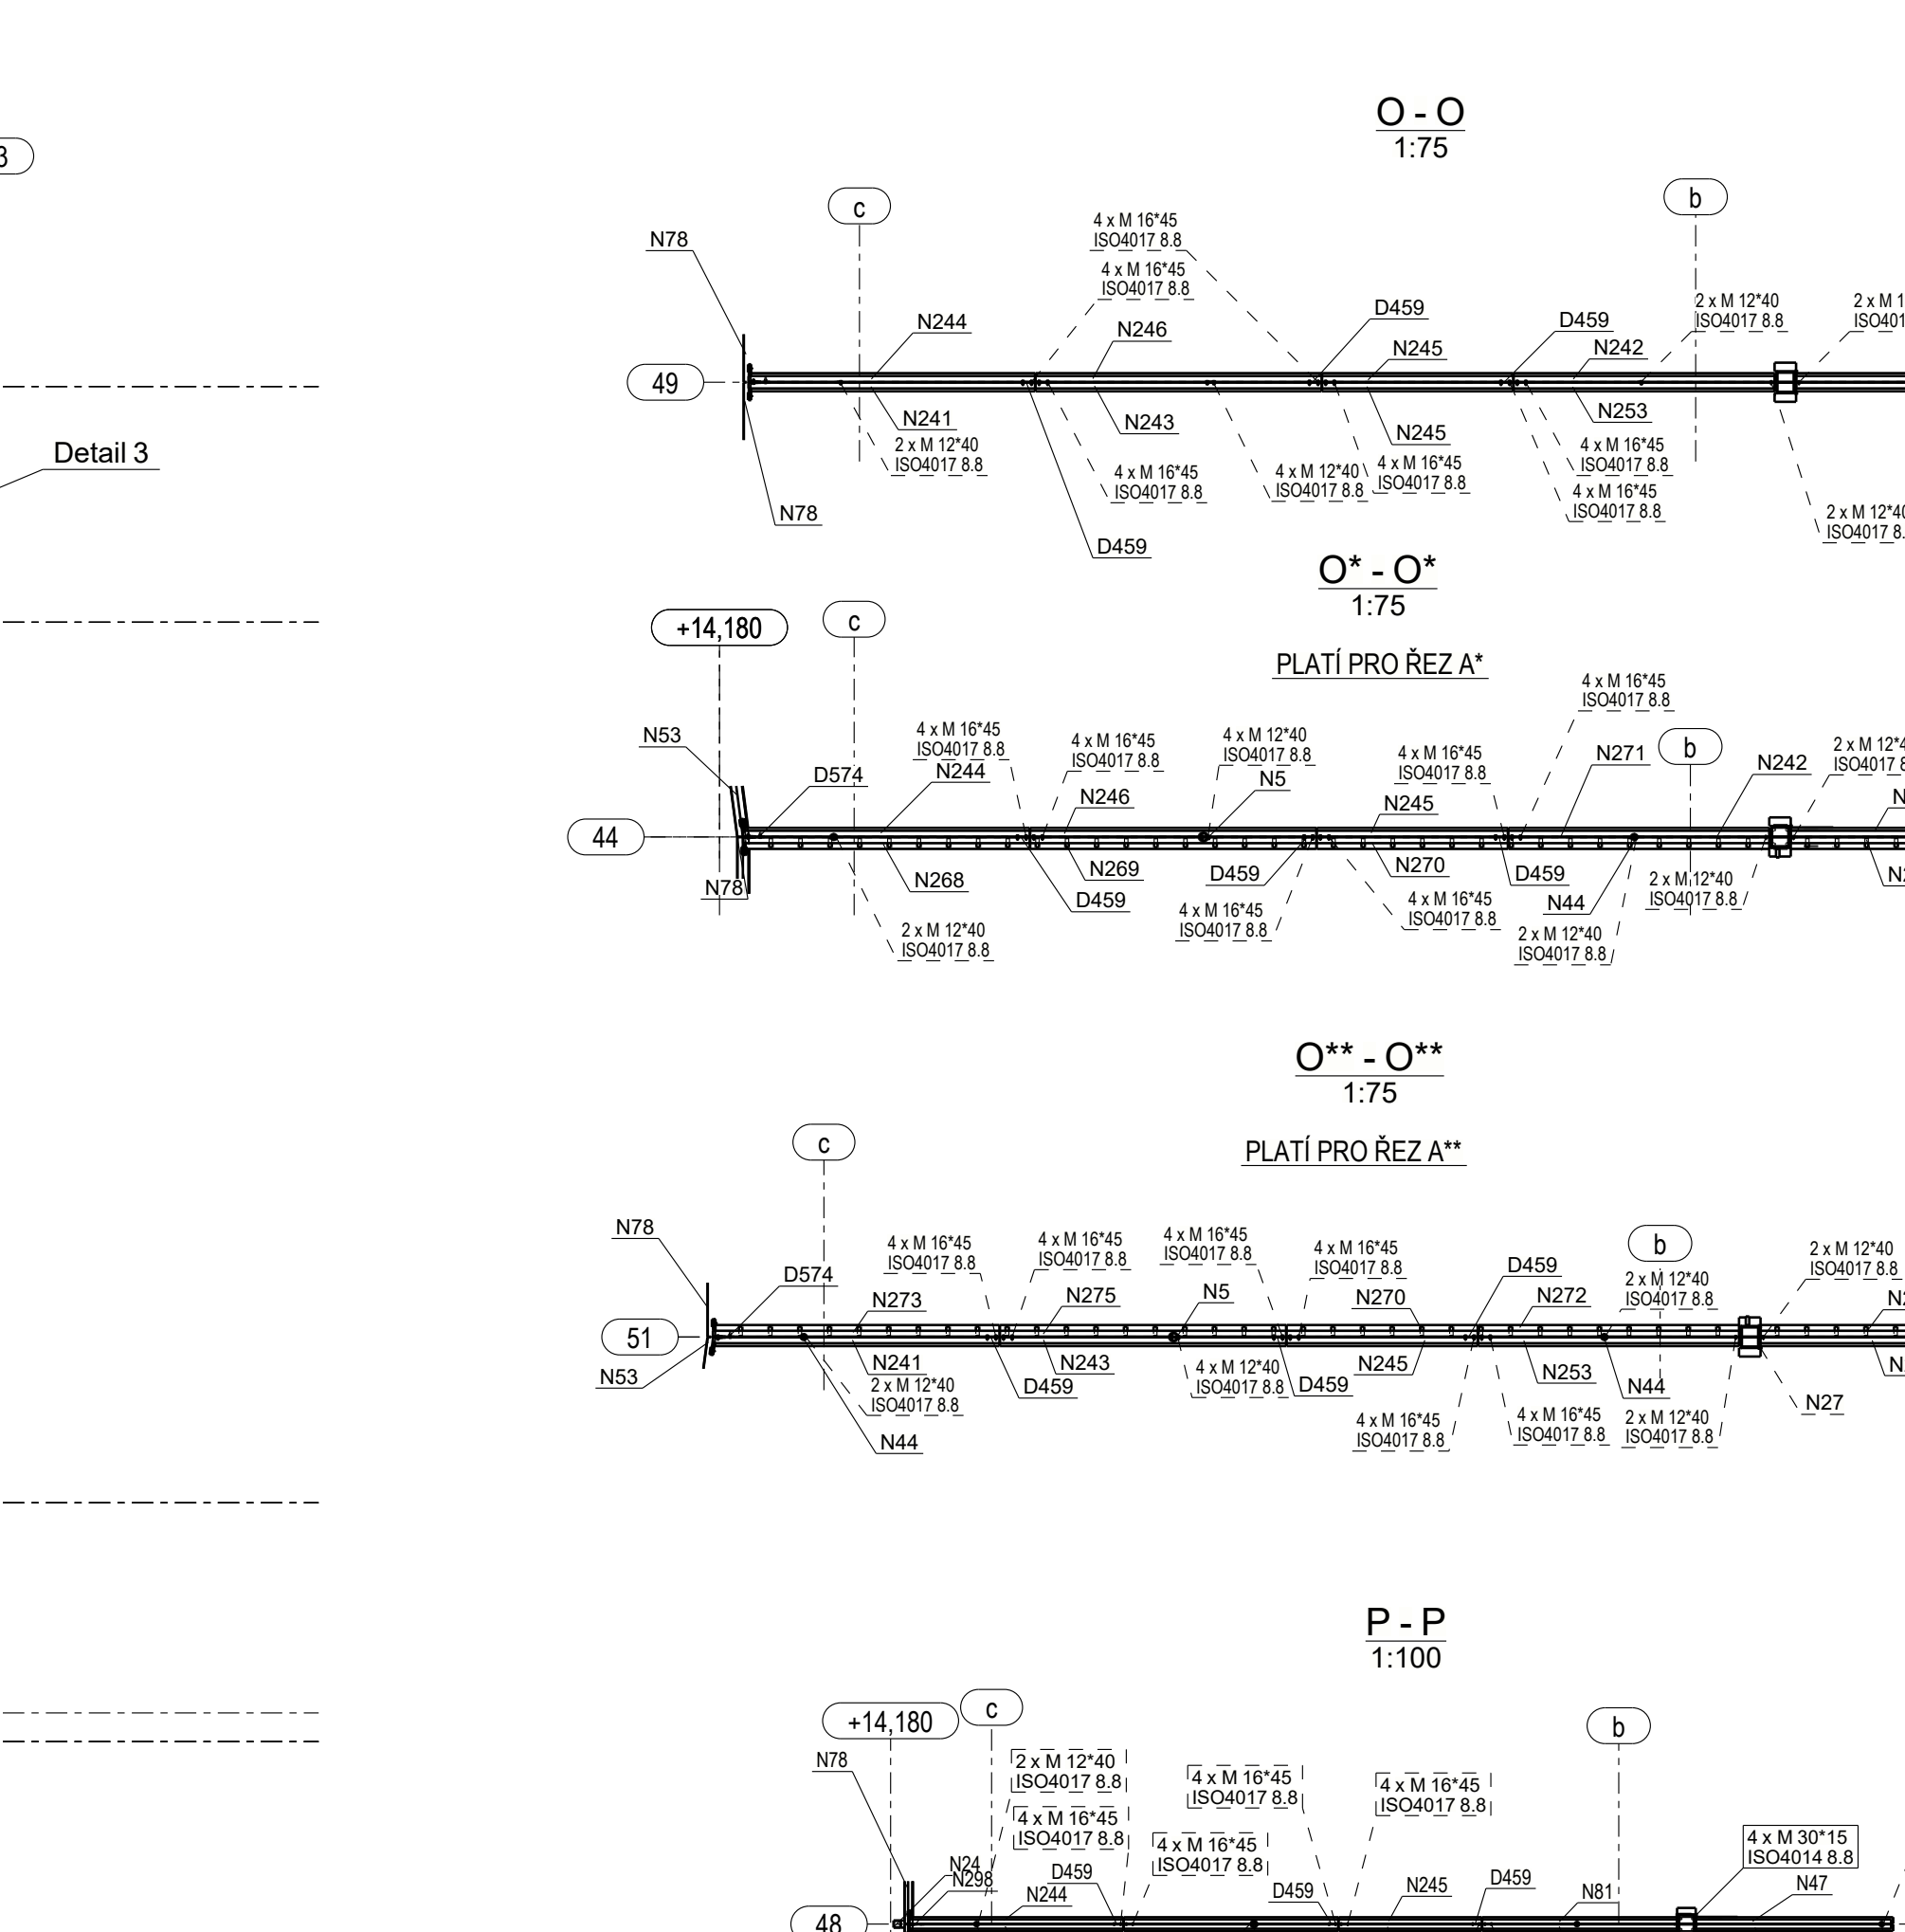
3

Detail 3

O - O
1:75

c
b
N78
49
N244
N241
2 x M 12*40
ISO4017 8.8
N78
4 x M 16*45
ISO4017 8.8
4 x M 16*45
ISO4017 8.8
N246
N243
4 x M 16*45
ISO4017 8.8
D459
D459
N245
N245
4 x M 12*40
ISO4017 8.8
4 x M 16*45
ISO4017 8.8
D459
N242
N253
4 x M 16*45
ISO4017 8.8
4 x M 16*45
ISO4017 8.8
2 x M 12*40
ISO4017 8.8
2 x M 1
ISO401
2 x M 12*40
ISO4017 8.

O* - O*
1:75

PLATÍ PRO ŘEZ A*

+14,180
c
N53
44
N78
D574
4 x M 16*45
ISO4017 8.8
N244
N268
2 x M 12*40
ISO4017 8.8
4 x M 16*45
ISO4017 8.8
N246
N269
D459
4 x M 12*40
ISO4017 8.8
N5
D459
4 x M 16*45
ISO4017 8.8
4 x M 16*45
ISO4017 8.8
N245
N270
4 x M 16*45
ISO4017 8.8
4 x M 16*45
ISO4017 8.8
N271
D459
N44
2 x M 12*40
ISO4017 8.8
b
N242
2 x M 12*40
ISO4017 8.8
2 x M 12*4
ISO4017 8
N
N2

O** - O**
1:75

PLATÍ PRO ŘEZ A**

c
N78
D574
51
N53
4 x M 16*45
ISO4017 8.8
N273
N241
2 x M 12*40
ISO4017 8.8
N44
4 x M 16*45
ISO4017 8.8
N275
N243
D459
4 x M 16*45
ISO4017 8.8
N5
4 x M 12*40
ISO4017 8.8
4 x M 16*45
ISO4017 8.8
N270
D459
N245
4 x M 16*45
ISO4017 8.8
D459
N272
N253
4 x M 16*45
ISO4017 8.8
b
2 x M 12*40
ISO4017 8.8
N44
2 x M 12*40
ISO4017 8.8
2 x M 12*40
ISO4017 8.8
N27
N
N

P - P
1:100

+14,180
c
N78
48
N24
N298
2 x M 12*40
ISO4017 8.8
4 x M 16*45
ISO4017 8.8
D459
N244
4 x M 16*45
ISO4017 8.8
4 x M 16*45
ISO4017 8.8
D459
4 x M 16*45
ISO4017 8.8
N245
D459
b
N81
4 x M 30*15
ISO4014 8.8
N47